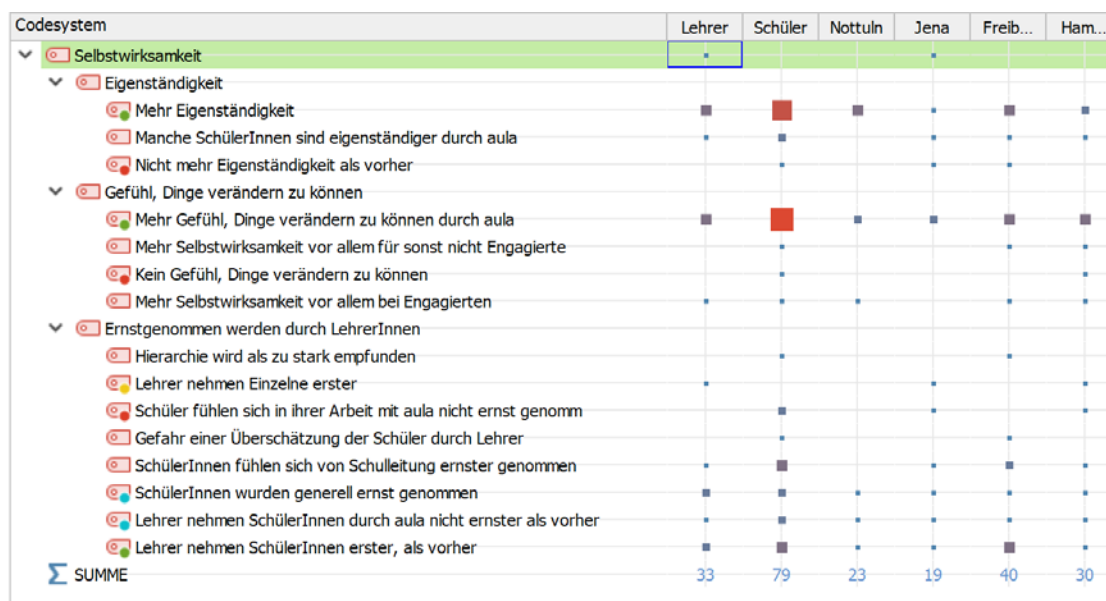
| Codesystem | Lehrer | Schüler | Nottuln | Jena | Freib... | Ham... |
|---|---|---|---|---|---|---|
| Selbstwirksamkeit | | | | | | |
| Eigenständigkeit | | | | | | |
| Mehr Eigenständigkeit | | | | | | |
| Manche SchülerInnen sind eigenständiger durch aula | | | | | | |
| Nicht mehr Eigenständigkeit als vorher | | | | | | |
| Gefühl, Dinge verändern zu können | | | | | | |
| Mehr Gefühl, Dinge verändern zu können durch aula | | | | | | |
| Mehr Selbstwirksamkeit vor allem für sonst nicht Engagierte | | | | | | |
| Kein Gefühl, Dinge verändern zu können | | | | | | |
| Mehr Selbstwirksamkeit vor allem bei Engagierten | | | | | | |
| Ernstgenommen werden durch LehrerInnen | | | | | | |
| Hierarchie wird als zu stark empfunden | | | | | | |
| Lehrer nehmen Einzelne erster | | | | | | |
| Schüler fühlen sich in ihrer Arbeit mit aula nicht ernst genomm | | | | | | |
| Gefahr einer Überschätzung der Schüler durch Lehrer | | | | | | |
| SchülerInnen fühlen sich von Schulleitung ernster genommen | | | | | | |
| SchülerInnen wurden generell ernst genommen | | | | | | |
| Lehrer nehmen SchülerInnen durch aula nicht ernster als vorher | | | | | | |
| Lehrer nehmen SchülerInnen erster, als vorher | | | | | | |
| $\Sigma$ SUMME | 33 | 79 | 23 | 19 | 40 | 30 |